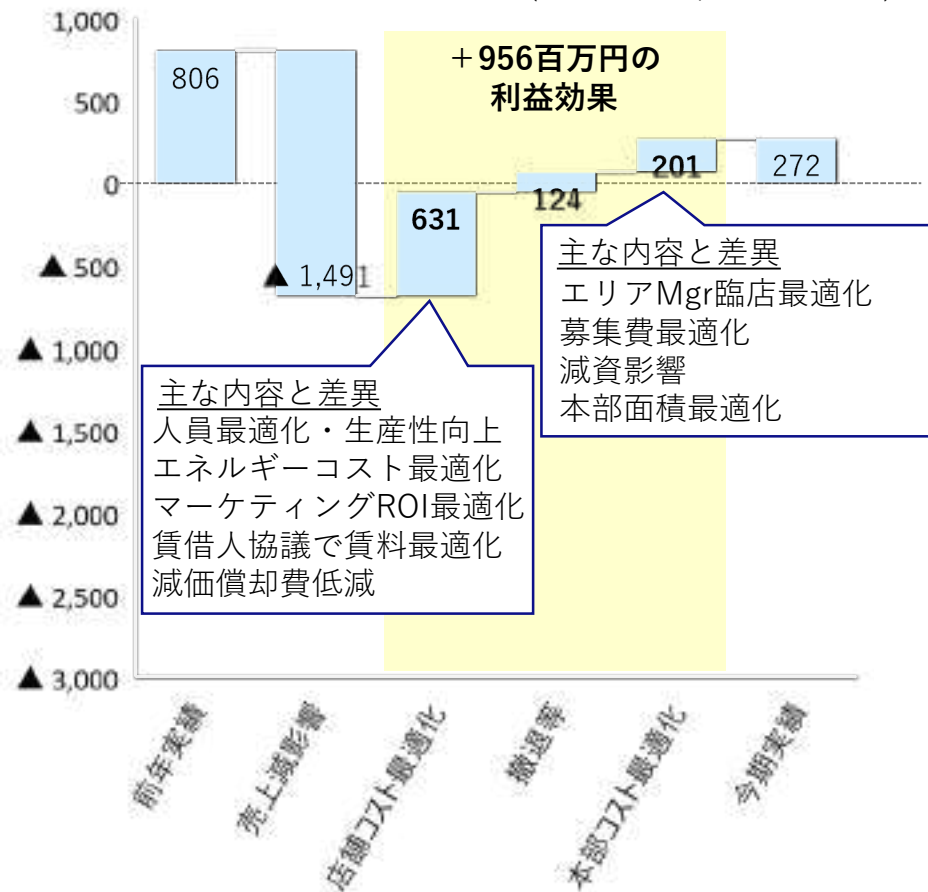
1,000
500
0
▲500
▲1,000
▲1,500
▲2,000
▲2,500
▲3,000

＋956百万円の
利益効果

806
▲1,491
631
124
201
272

主な内容と差異
エリアMgr臨店最適化
募集費最適化
減資影響
本部面積最適化

主な内容と差異
人員最適化・生産性向上
エネルギーコスト最適化
マーケティングROI最適化
賃借人協議で賃料最適化
減価償却費低減

前年実績
売上減影響
店舗コスト最適化
撤退等
本部コスト最適化
今期実績